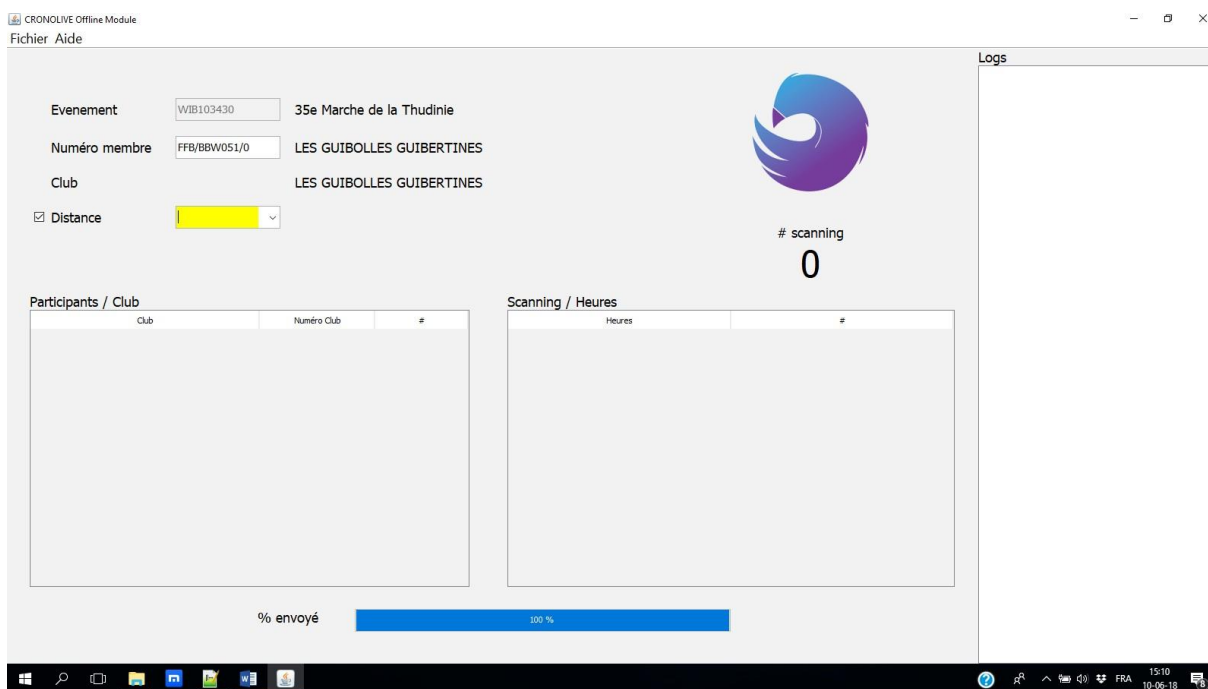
CRONOLIVE Offline Module

Fichier Aide

Logs

Evenement WIB103430 35e Marche de la Thudinie

Numéro membre FFB/BBW051/0 LES GUIBOLLES GUIBERTINES

Club LES GUIBOLLES GUIBERTINES

☑ Distance

# scanning

0

Participants / Club

| Club | Numéro Club | # |
|---|---|---|

Scanning / Heures

| Heures | # |
|---|---|

% envoyé 100 %

FRA 15:10 10-06-18